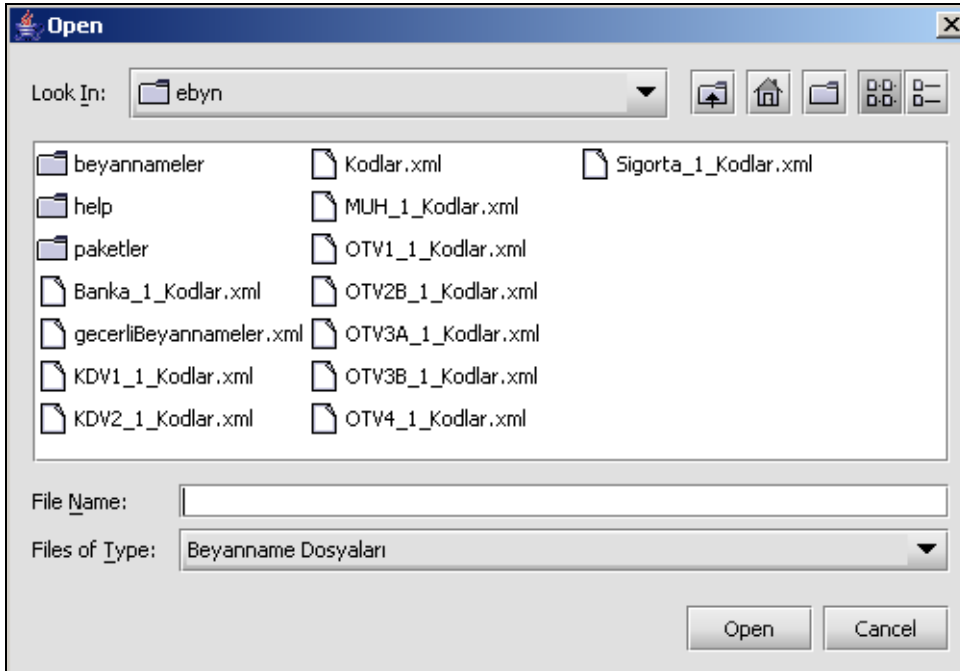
Open

Look In: ebyn

beyannameler
help
paketler
Banka_1_Kodlar.xml
gecerliBeyannameler.xml
KDV1_1_Kodlar.xml
KDV2_1_Kodlar.xml

Kodlar.xml
MUH_1_Kodlar.xml
OTV1_1_Kodlar.xml
OTV2B_1_Kodlar.xml
OTV3A_1_Kodlar.xml
OTV3B_1_Kodlar.xml
OTV4_1_Kodlar.xml

Sigorta_1_Kodlar.xml

File Name:

Files of Type: Beyanname Dosyaları

Open Cancel